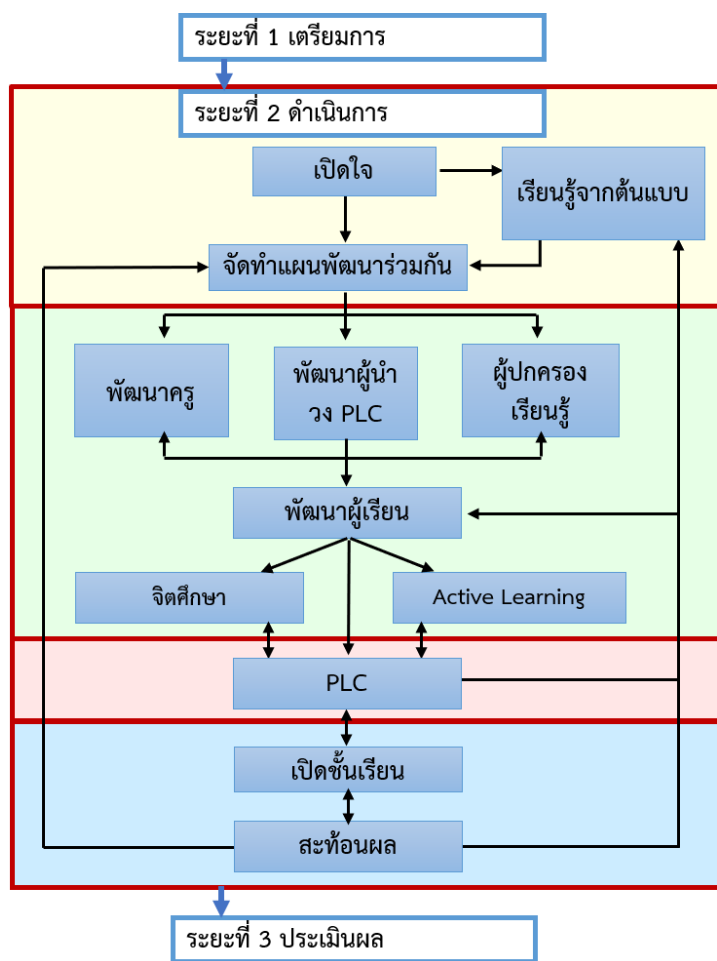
ระยะที่ 1 เตรียมการ

ระยะที่ 2 ดำเนินการ

เปิดใจ

เรียนรู้จากต้นแบบ

จัดทำแผนพัฒนาร่วมกัน

พัฒนาครู

พัฒนาผู้นำวง PLC

ผู้ปกครองเรียนรู้

พัฒนาผู้เรียน

จิตศึกษา

Active Learning

PLC

เปิดชั้นเรียน

สะท้อนผล

ระยะที่ 3 ประเมินผล